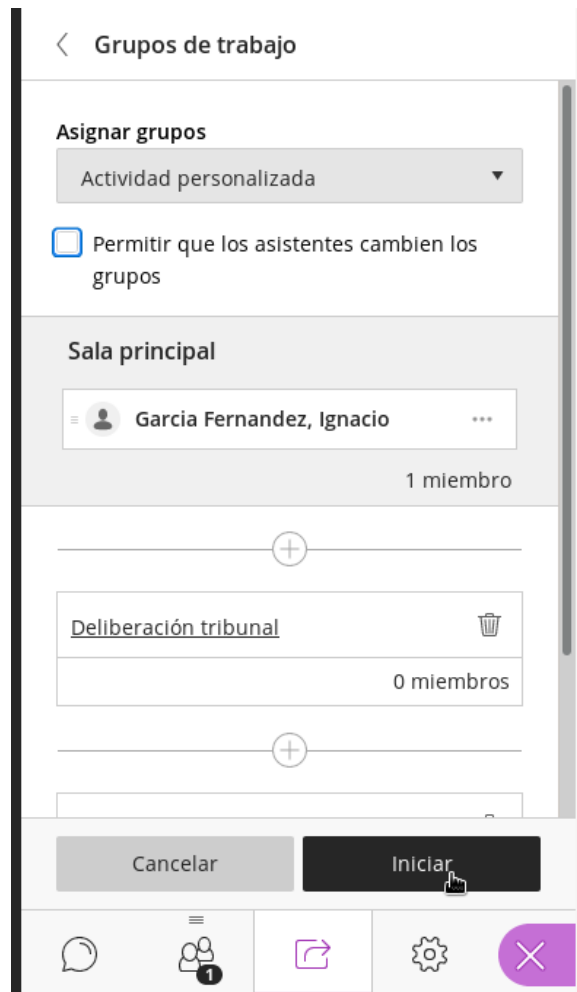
Grupos de trabajo

Asignar grupos

Actividad personalizada

Permitir que los asistentes cambien los grupos

Sala principal

Garcia Fernandez, Ignacio

1 miembro

Deliberación tribunal

0 miembros

Cancelar

Iniciar

1